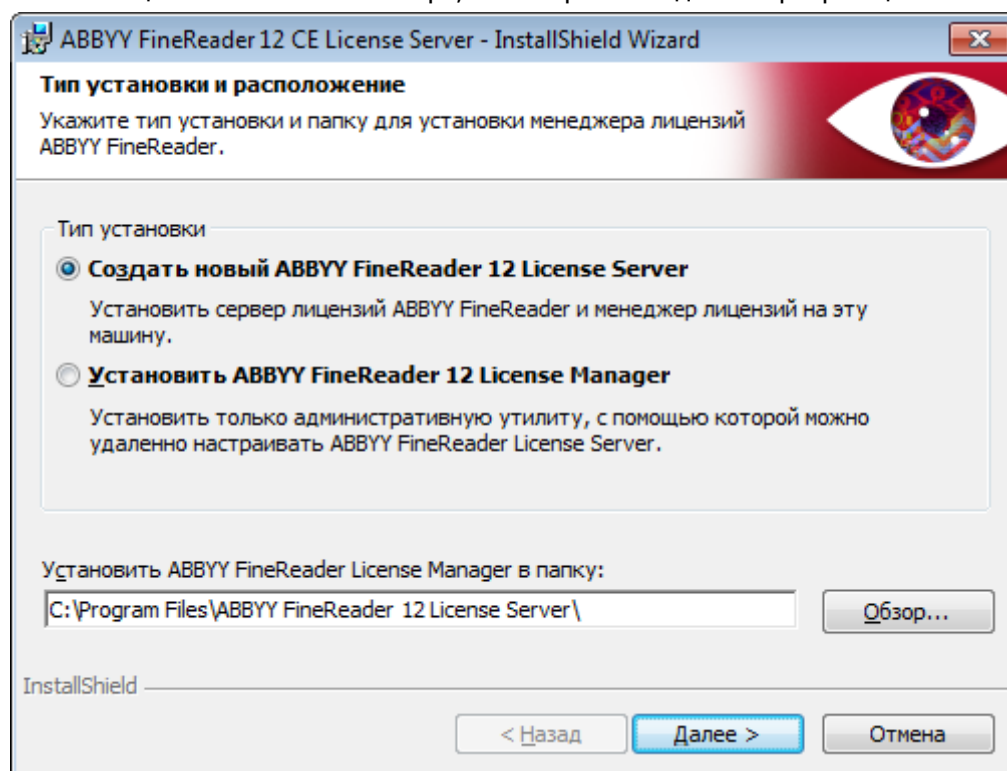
ABBYY FineReader 12 CE License Server - InstallShield Wizard

Тип установки и расположение

Укажите тип установки и папку для установки менеджера лицензий ABBYY FineReader.

Тип установки

Создать новый ABBYY FineReader 12 License Server

Установить сервер лицензий ABBYY FineReader и менеджер лицензий на эту машину.

Установить ABBYY FineReader 12 License Manager

Установить только административную утилиту, с помощью которой можно удаленно настраивать ABBYY FineReader License Server.

Установить ABBYY FineReader License Manager в папку:

C:\Program Files\ABBYY FineReader 12 License Server\

Обзор...

InstallShield

< Назад

Далее >

Отмена